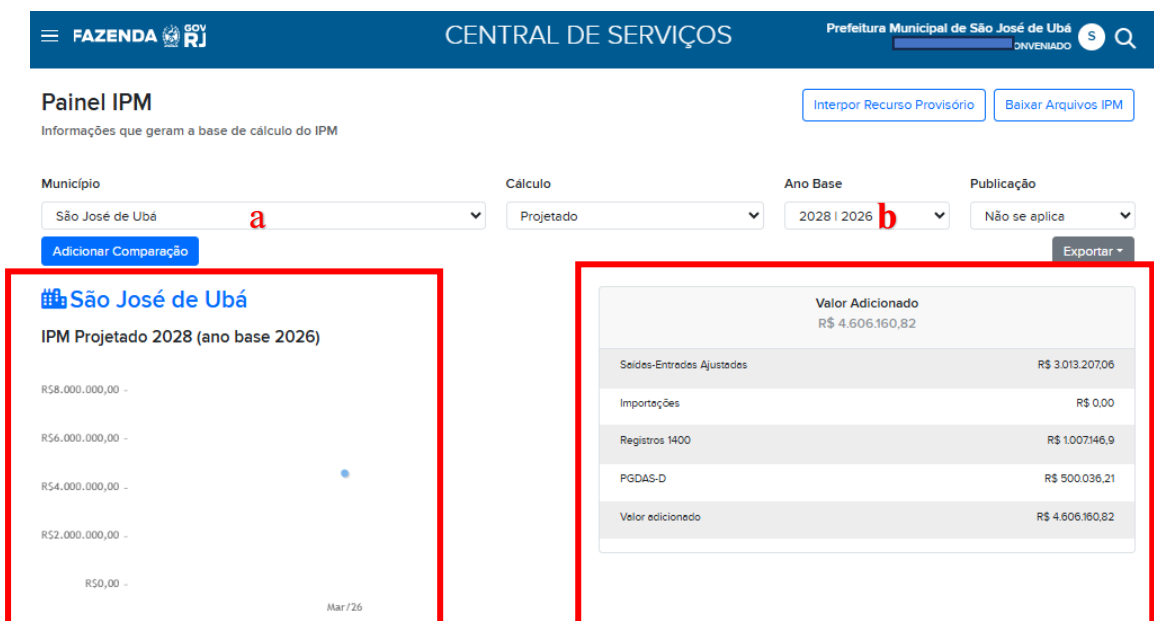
FAZENDA GOV RJ

CENTRAL DE SERVIÇOS

Prefeitura Municipal de São José de Ubá
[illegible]ONVENIADO

S

Painel IPM

Informações que geram a base de cálculo do IPM

Interpor Recurso Provisório

Baixar Arquivos IPM

Município
São José de Ubá
a

Cálculo
Projetado

Ano Base
2028 | 2026
b

Publicação
Não se aplica

Adicionar Comparação

Exportar

São José de Ubá

IPM Projetado 2028 (ano base 2026)

R$8.000.000,00
R$6.000.000,00
R$4.000.000,00
R$2.000.000,00
R$0,00
Mar/26

Valor Adicionado
R$ 4.606.160,82

| | |
|---|---|
| Saídas-Entradas Ajustadas | R$ 3.013.207,06 |
| Importações | R$ 0,00 |
| Registros 1400 | R$ 1.007.146,9 |
| PGDAS-D | R$ 500.036,21 |
| Valor adicionado | R$ 4.606.160,82 |